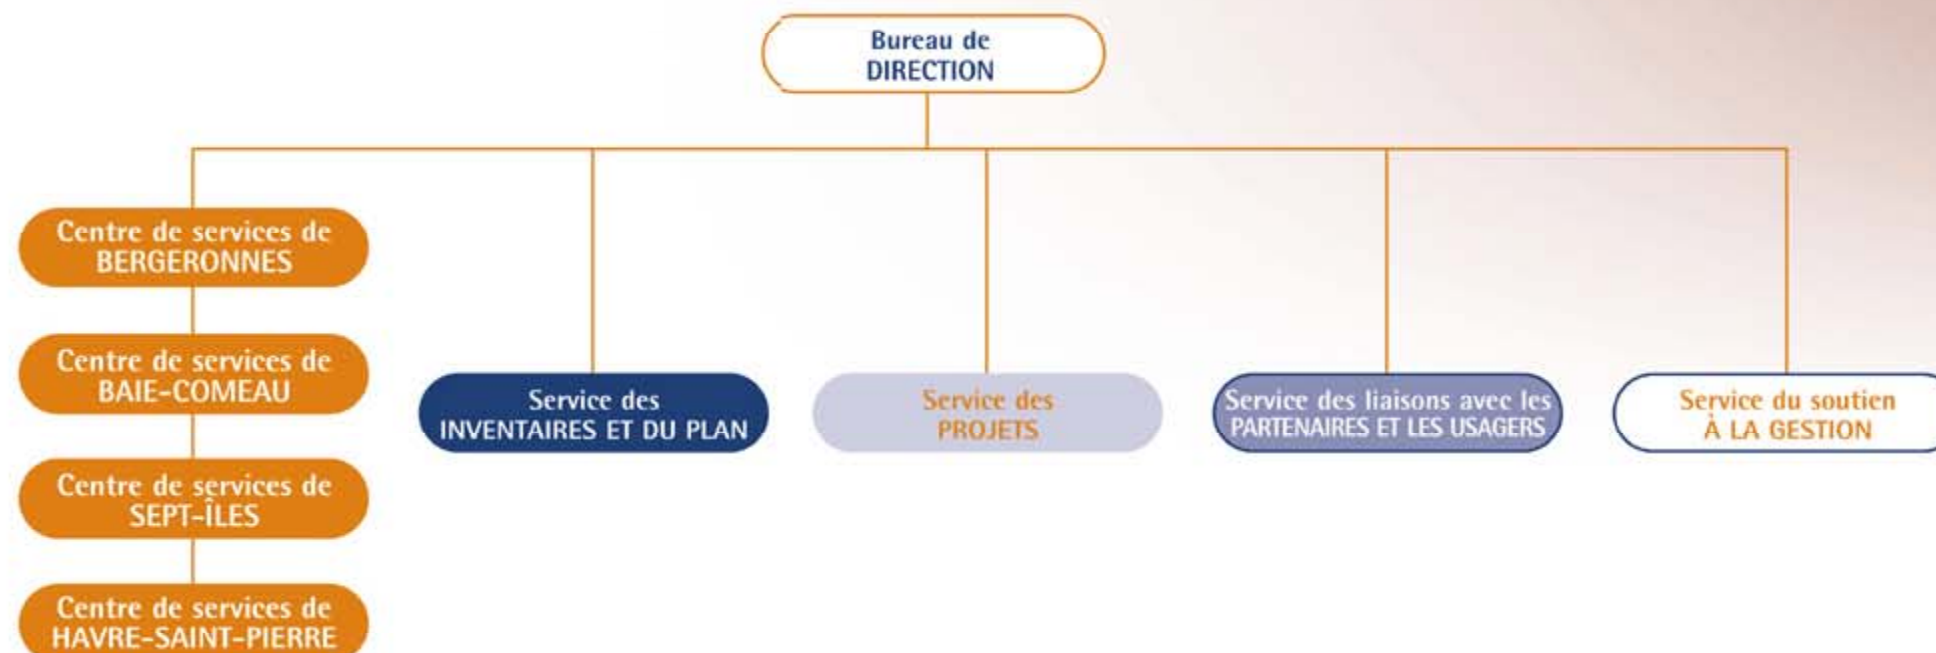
Bureau de DIRECTION

Centre de services de BERGERONNES

Centre de services de BAIE-COMEAU

Centre de services de SEPT-ÎLES

Centre de services de HAVRE-SAINT-PIERRE

Service des INVENTAIRES ET DU PLAN

Service des PROJETS

Service des liaisons avec les PARTENAIRES ET LES USAGERS

Service du soutien À LA GESTION